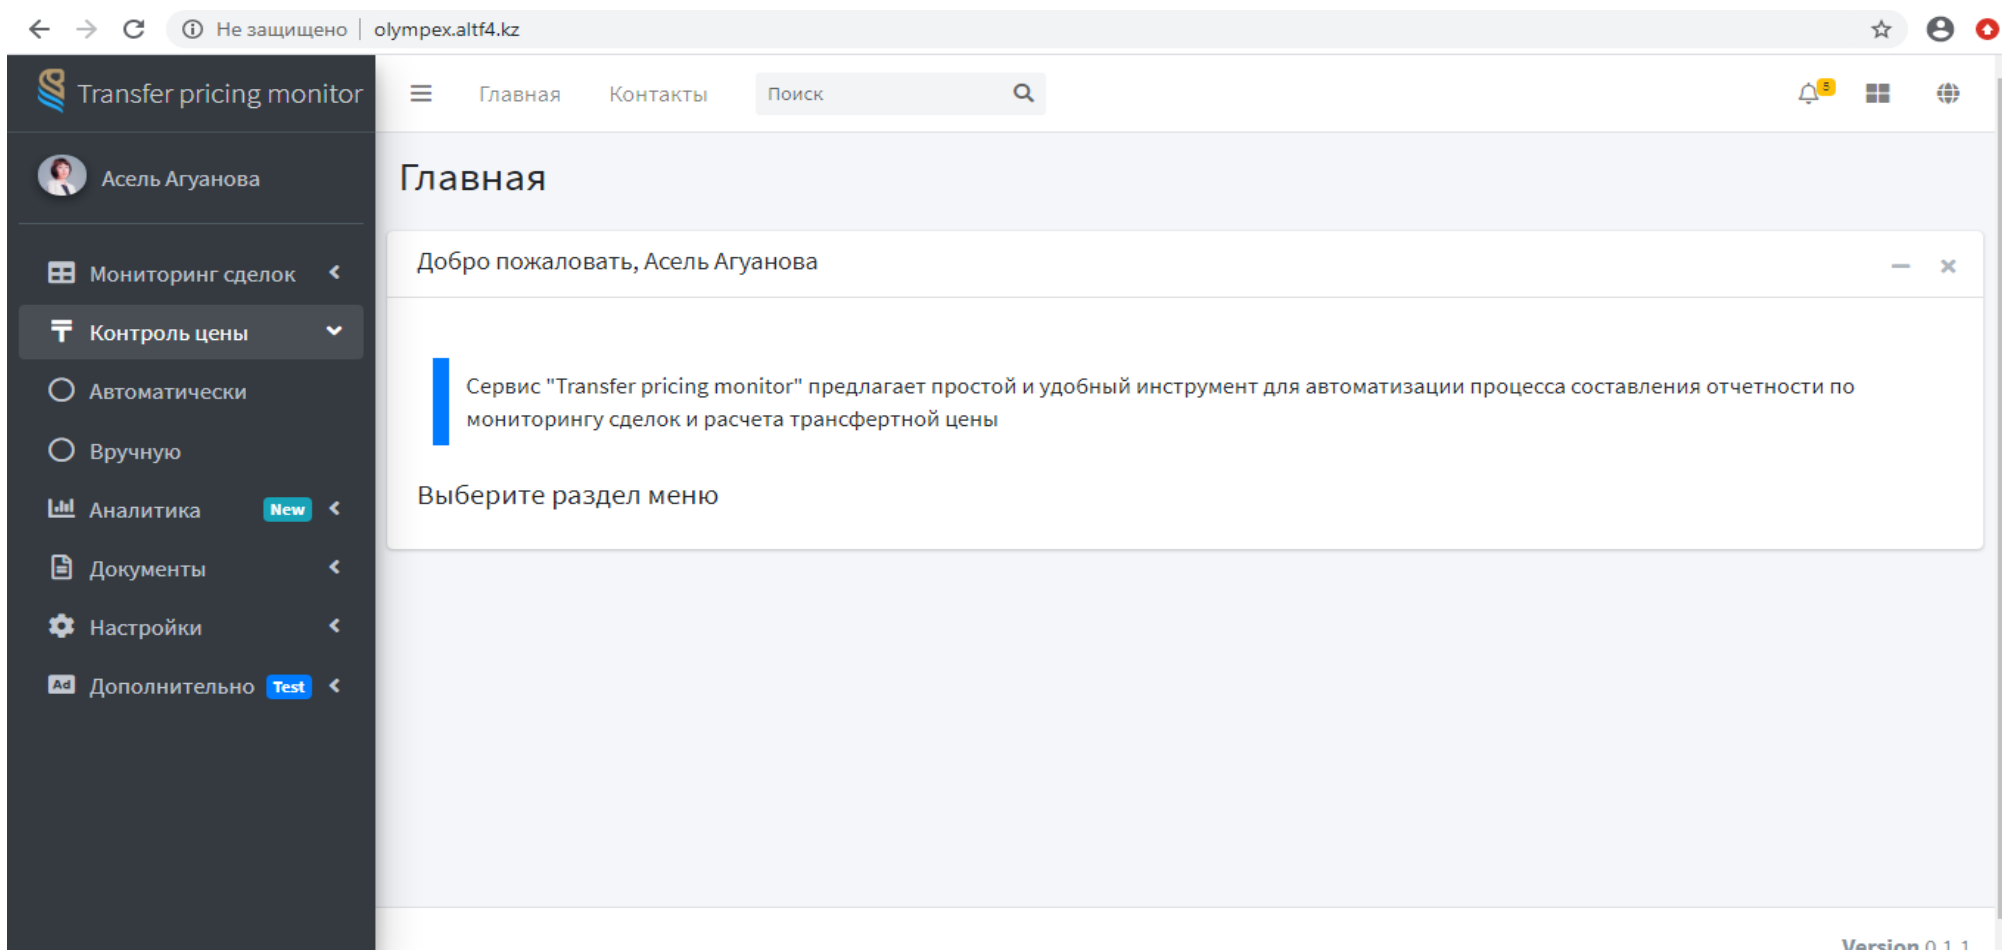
Не защищено | olympex.altf4.kz

Transfer pricing monitor

Главная Контакты Поиск

5

Асель Агуанова

Мониторинг сделок

Контроль цены

Автоматически

Вручную

Аналитика New

Документы

Настройки

Дополнительно Test

Главная

Добро пожаловать, Асель Агуанова

Сервис "Transfer pricing monitor" предлагает простой и удобный инструмент для автоматизации процесса составления отчетности по мониторингу сделок и расчета трансфертной цены

Выберите раздел меню

Version 0.1.1